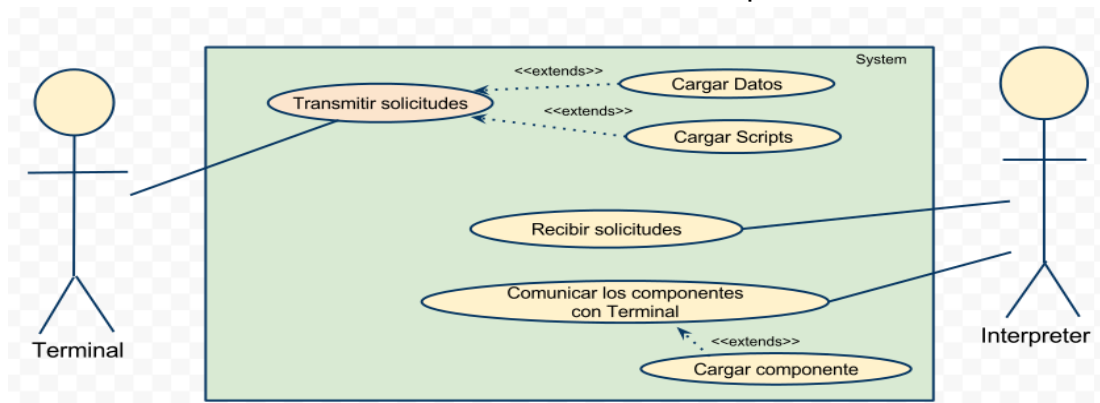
System

Transmitir solicitudes

<<extends>>

Cargar Datos

<<extends>>

Cargar Scripts

Recibir solicitudes

Comunicar los componentes con Terminal

<<extends>>

Cargar componente

Terminal

Interpreter